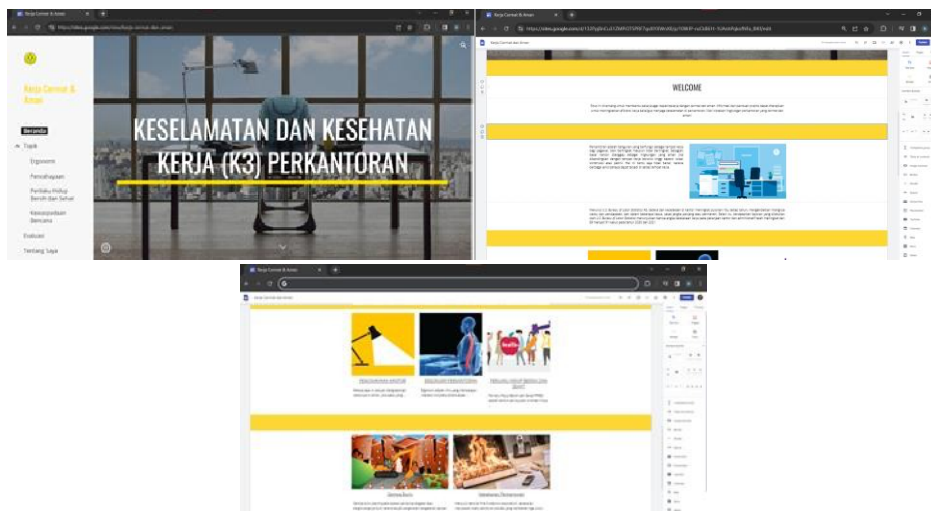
Kerja Cermat & Aman

https://sites.google.com/view/kerja-cermat-dan-aman

Kerja Cermat & Aman

Beranda

Topik

Ergonomi

Pencahayaan

Perilaku Hidup Bersih dan Sehat

Kesiapsiagaan Bencana

Evaluasi

Tentang Saya

KESELAMATAN DAN KESEHATAN KERJA (K3) PERKANTORAN

Kerja Cermat & Aman

WELCOME

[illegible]

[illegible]

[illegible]

Kerja Cermat & Aman

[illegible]

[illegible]

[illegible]

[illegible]

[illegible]

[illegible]

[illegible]

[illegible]

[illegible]

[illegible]

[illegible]